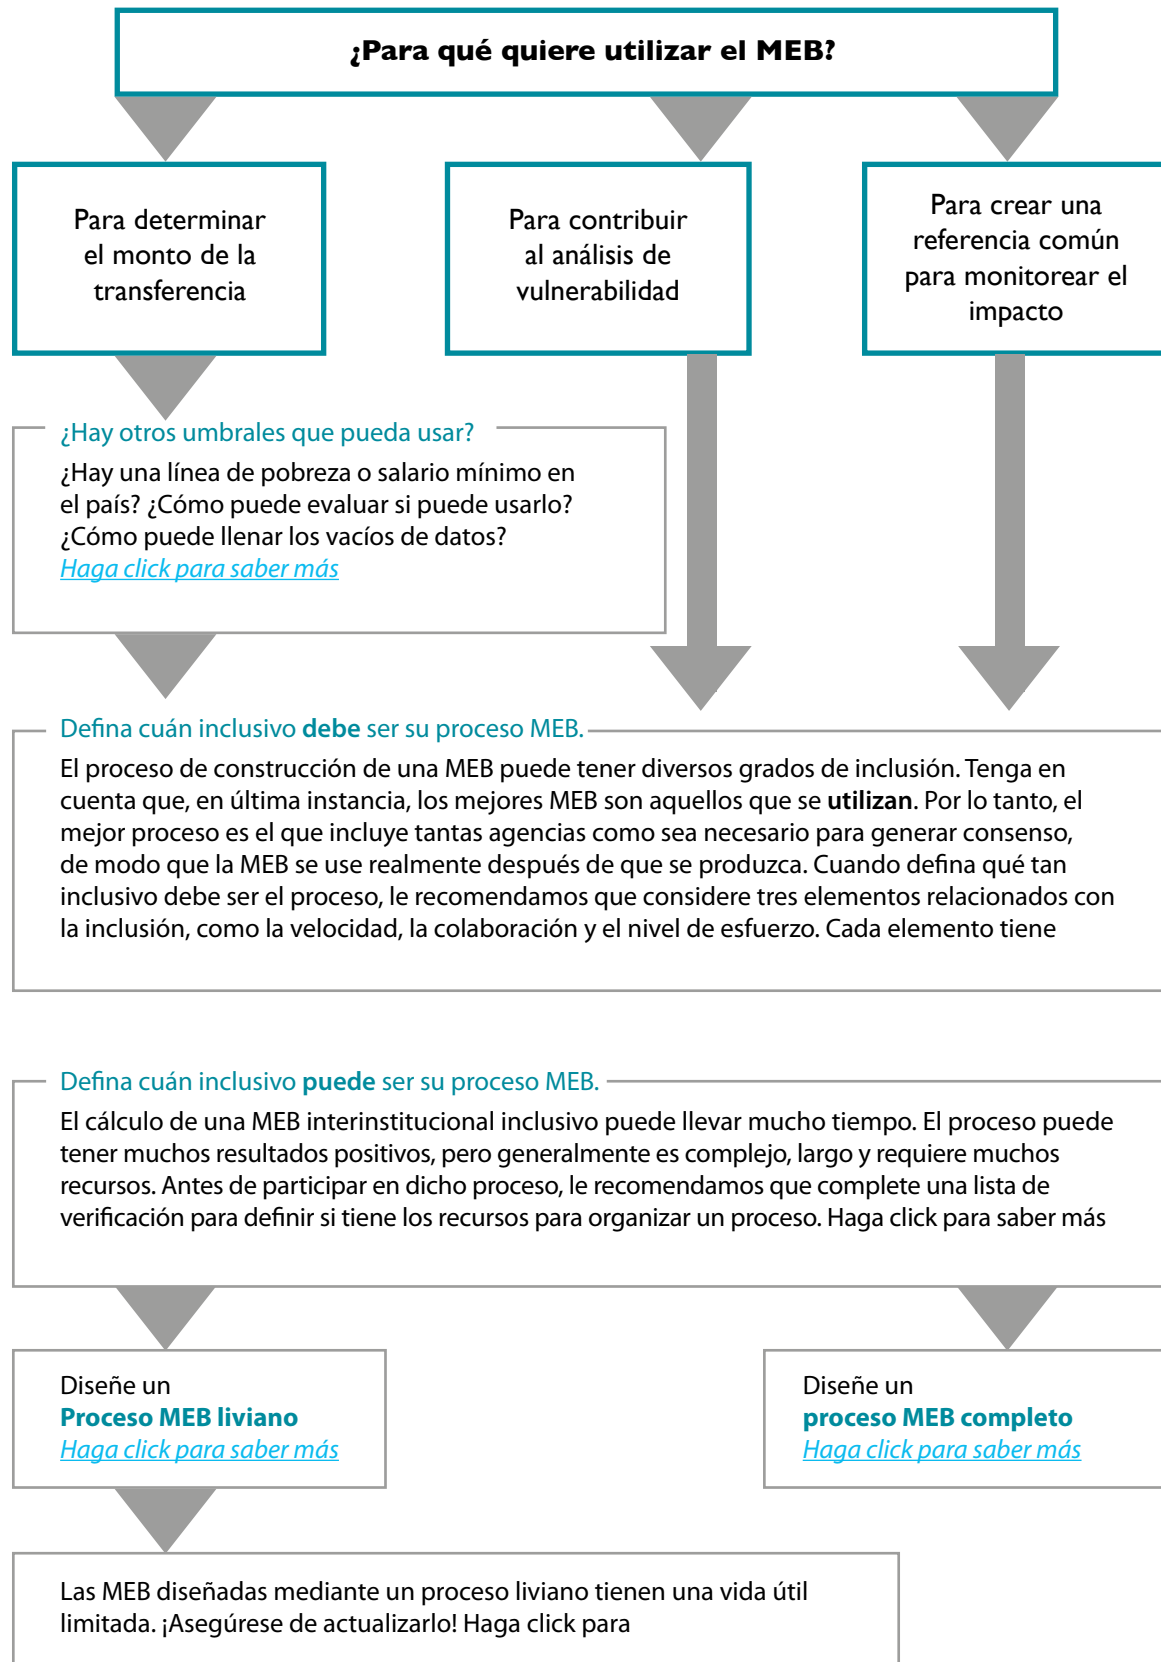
¿Para qué quiere utilizar el MEB?

Para determinar el monto de la transferencia

Para contribuir al análisis de vulnerabilidad

Para crear una referencia común para monitorear el impacto

¿Hay otros umbrales que pueda usar?

¿Hay una línea de pobreza o salario mínimo en el país? ¿Cómo puede evaluar si puede usarlo? ¿Cómo puede llenar los vacíos de datos?
Haga click para saber más

Defina cuán inclusivo **debe** ser su proceso MEB.

El proceso de construcción de una MEB puede tener diversos grados de inclusión. Tenga en cuenta que, en última instancia, los mejores MEB son aquellos que se **utilizan**. Por lo tanto, el mejor proceso es el que incluye tantas agencias como sea necesario para generar consenso, de modo que la MEB se use realmente después de que se produzca. Cuando defina qué tan inclusivo debe ser el proceso, le recomendamos que considere tres elementos relacionados con la inclusión, como la velocidad, la colaboración y el nivel de esfuerzo. Cada elemento tiene

Defina cuán inclusivo **puede** ser su proceso MEB.

El cálculo de una MEB interinstitucional inclusivo puede llevar mucho tiempo. El proceso puede tener muchos resultados positivos, pero generalmente es complejo, largo y requiere muchos recursos. Antes de participar en dicho proceso, le recomendamos que complete una lista de verificación para definir si tiene los recursos para organizar un proceso. Haga click para saber más

Diseñe un
**Proceso MEB liviano**
Haga click para saber más

Diseñe un
**proceso MEB completo**
Haga click para saber más

Las MEB diseñadas mediante un proceso liviano tienen una vida útil limitada. ¡Asegúrese de actualizarlo! Haga click para